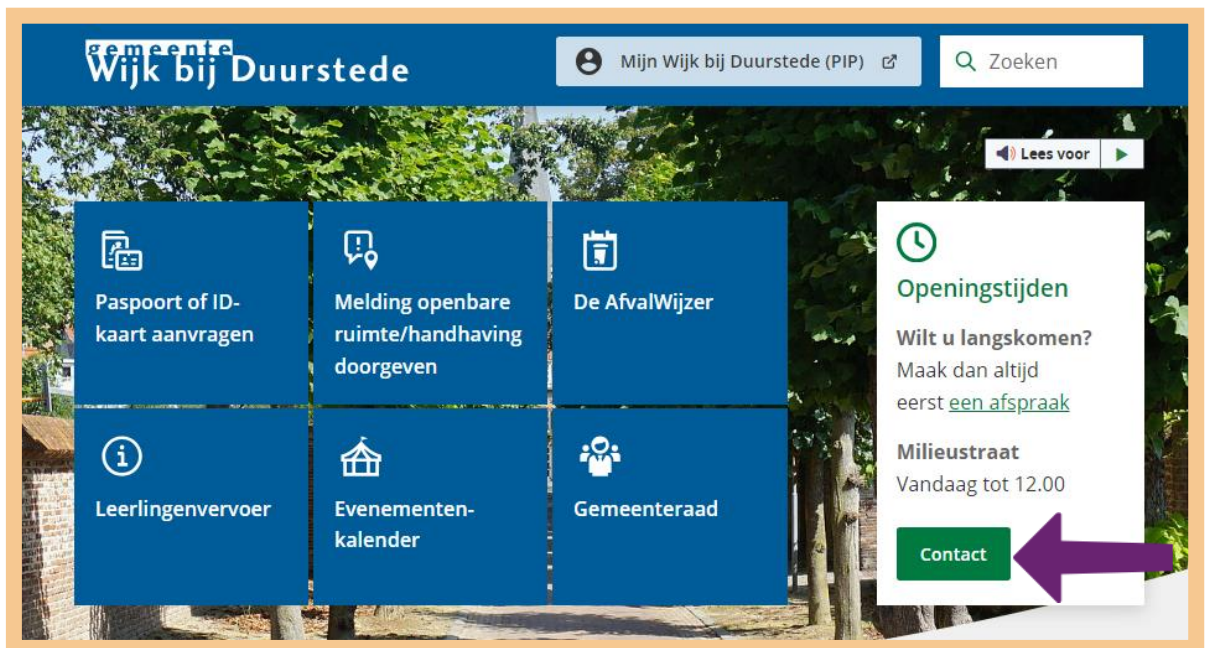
gemeente
Wijk bij Duurstede

Mijn Wijk bij Duurstede (PIP)

Zoeken

Lees voor

Paspoort of ID-kaart aanvragen

Melding openbare ruimte/handhaving doorgeven

De AfvalWijzer

Leerlingenvervoer

Evenementen-kalender

Gemeenteraad

Openingstijden

Wilt u langskomen?
Maak dan altijd eerst een afspraak

Milieustraat
Vandaag tot 12.00

Contact